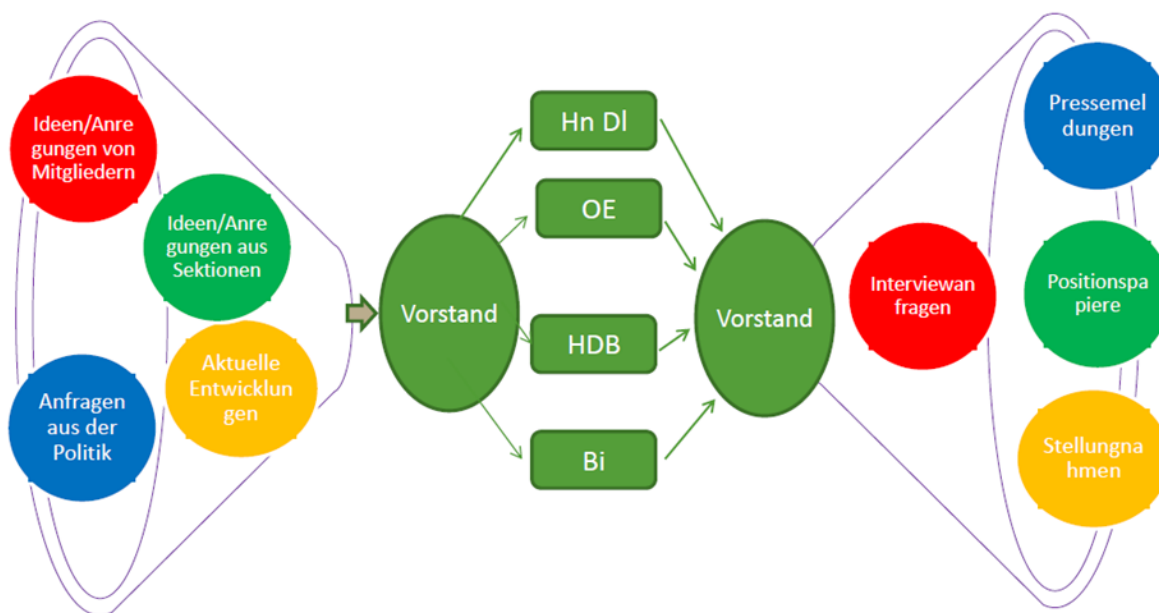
Ideen/Anregungen von Mitgliedern

Ideen/Anregungen aus Sektionen

Anfragen aus der Politik

Aktuelle Entwicklungen

Vorstand

Hn Dl

OE

HDB

Bi

Vorstand

Interviewanfragen

Pressemeldungen

Positionspapiere

Stellungnahmen